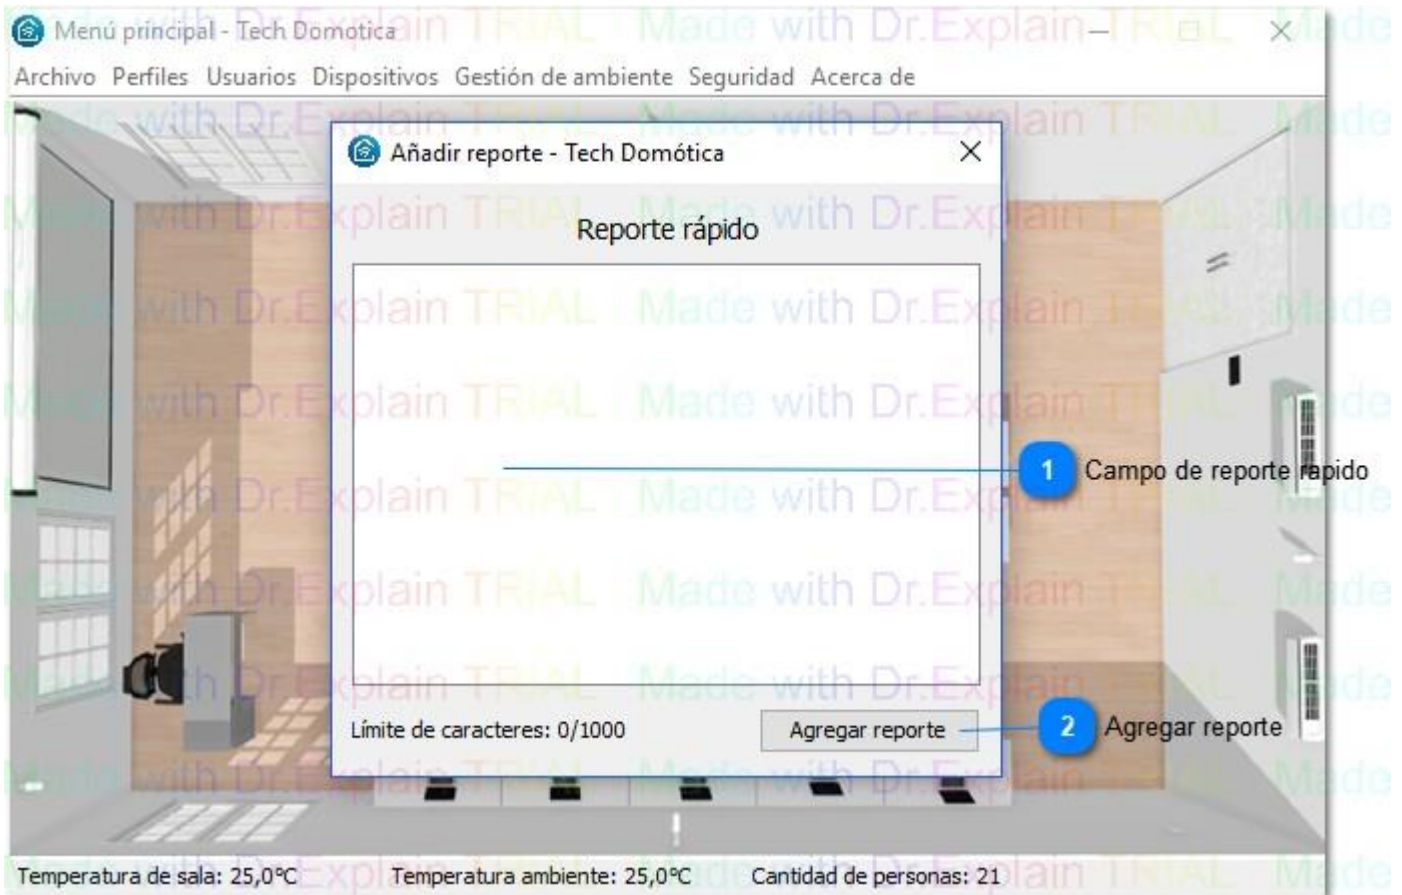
Menú principal - Tech Domotica

Archivo Perfiles Usuarios Dispositivos Gestión de ambiente Seguridad Acerca de

Añadir reporte - Tech Domótica

Reporte rápido

1 Campo de reporte rápido

Límite de caracteres: 0/1000

Agregar reporte

2 Agregar reporte

Temperatura de sala: 25,0°C Temperatura ambiente: 25,0°C Cantidad de personas: 21

Made with Dr.Explain TRIAL